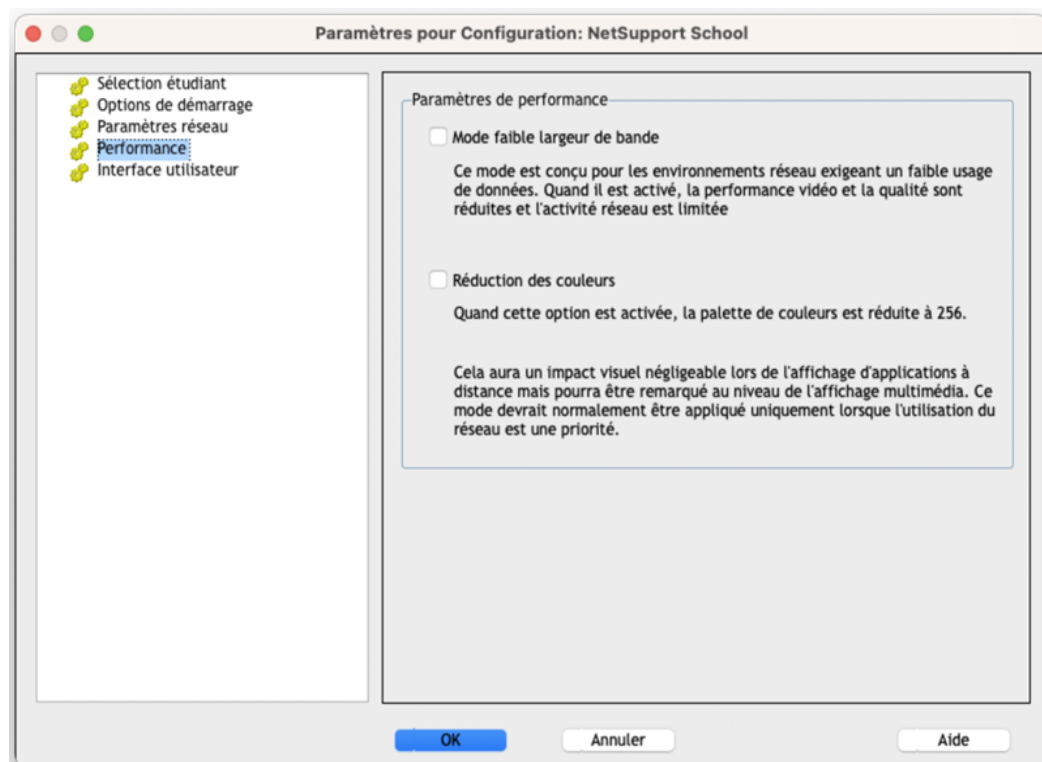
Paramètres pour Configuration: NetSupport School

Sélection étudiant
Options de démarrage
Paramètres réseau
Performance
Interface utilisateur

Paramètres de performance

Mode faible largeur de bande

Ce mode est conçu pour les environnements réseau exigeant un faible usage de données. Quand il est activé, la performance vidéo et la qualité sont réduites et l'activité réseau est limitée

Réduction des couleurs

Quand cette option est activée, la palette de couleurs est réduite à 256.

Cela aura un impact visuel négligeable lors de l'affichage d'applications à distance mais pourra être remarqué au niveau de l'affichage multimédia. Ce mode devrait normalement être appliqué uniquement lorsque l'utilisation du réseau est une priorité.

OK
Annuler
Aide